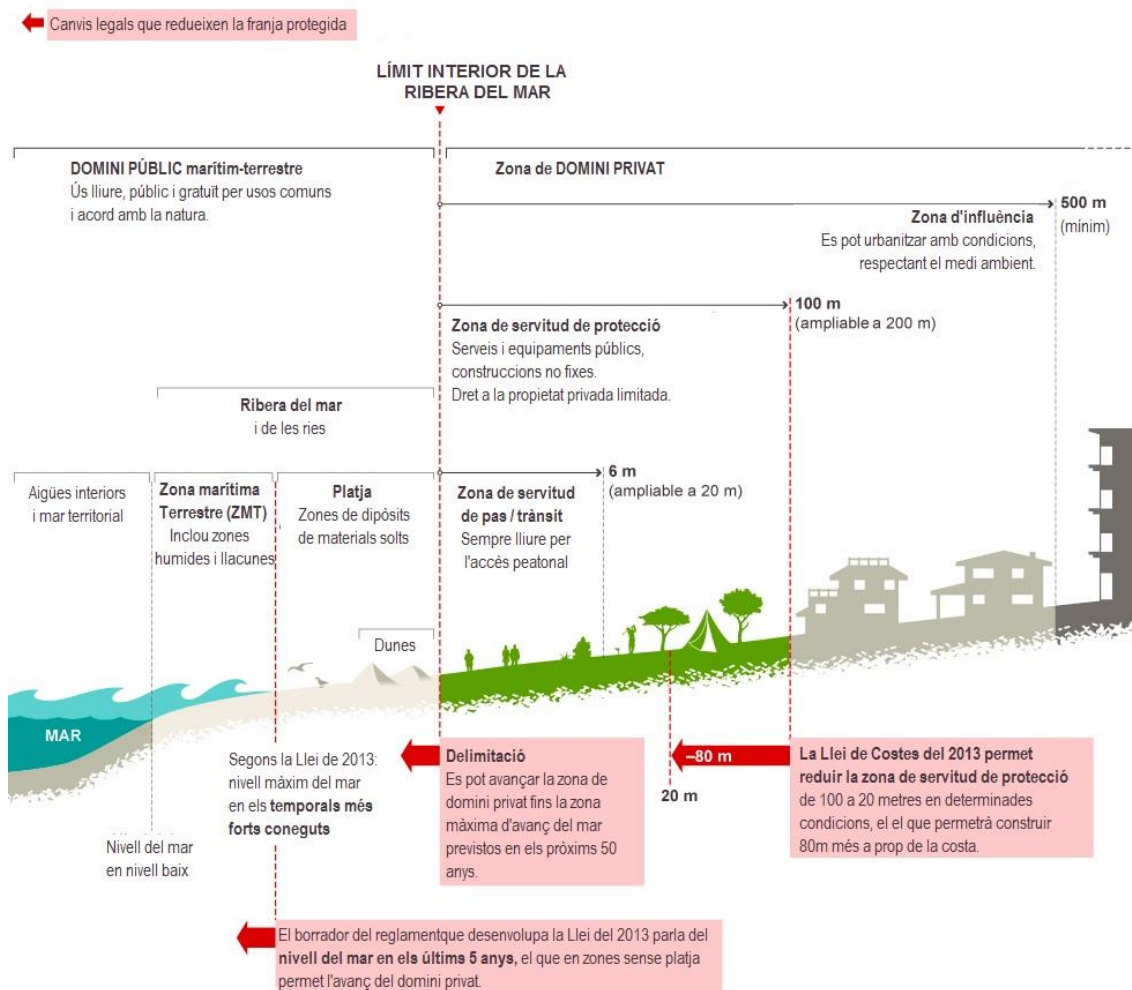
Canvis legals que redueixen la franja protegida

LÍMIT INTERIOR DE LA RIBERA DEL MAR

DOMINI PÚBLIC marítim-terrestre
Ús lliure, públic i gratuït per usos comuns i acord amb la natura.

Zona de DOMINI PRIVAT

500 m (mínim)

Zona d'influència
Es pot urbanitzar amb condicions, respectant el medi ambient.

100 m (ampliable a 200 m)

Zona de servitud de protecció
Serveis i equipaments públics, construccions no fixes.
Dret a la propietat privada limitada.

Ribera del mar i de les ries

6 m (ampliable a 20 m)

Aigües interiors i mar territorial

Zona marítima Terrestre (ZMT)
Inclou zones humides i llacunes

Platja
Zones de dipòsits de materials solts

Zona de servitud de pas / trànsit
Sempre lliure per l'accès peatonal

Dunes

MAR

Nivell del mar en nivell baix

Segons la Llei de 2013: nivell màxim del mar en els temporals més forts coneguts

Delimitació
Es pot avançar la zona de domini privat fins la zona màxima d'avanç del mar previstos en els pròxims 50 anys.

–80 m

20 m

La Llei de Costes del 2013 permet reduir la zona de servitud de protecció de 100 a 20 metres en determinades condicions, el el que permetrà construir 80m més a prop de la costa.

El borrador del reglamentque desenvolupa la Llei del 2013 parla del nivell del mar en els últims 5 anys, el que en zones sense platja permet l'avanç del domini privat.